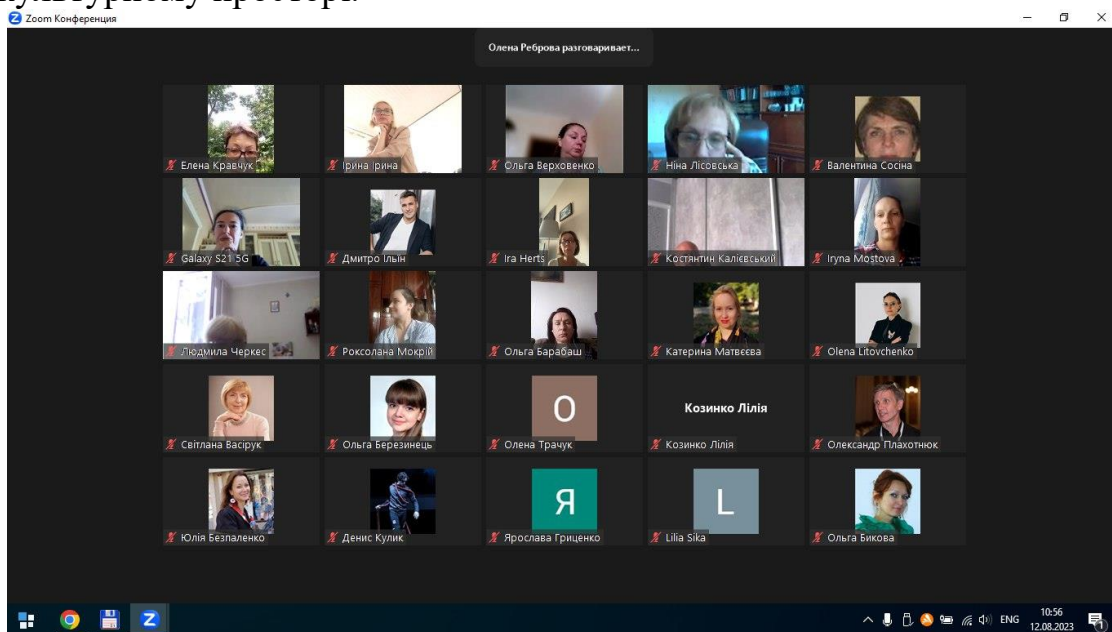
культурному просторі.

Zoom Конференция

Олена Реброва разговаривает...

Елена Кравчук
Ірина Ірина
Ольга Верховенко
Ніна Лісовська
Валентина Сосіна
Galaxy S21 5G
Дмитро Ільїн
Ira Herts
Костянтин Калієвський
Iryna Mostova
Людмила Черкес
Роксолана Мокрій
Ольга Барабаш
Катерина Матвєєва
Olena Litovchenko
Світлана Васірук
Ольга Березинець
О
Олена Трачук
Козинко Лілія
Козинко Лілія
Олександр Плахотнюк
Юлія Безпаленко
Денис Кулик
Я
Ярослава Гриценко
L
Lilia Sika
Ольга Бикова

ENG
10:56
12.08.2023